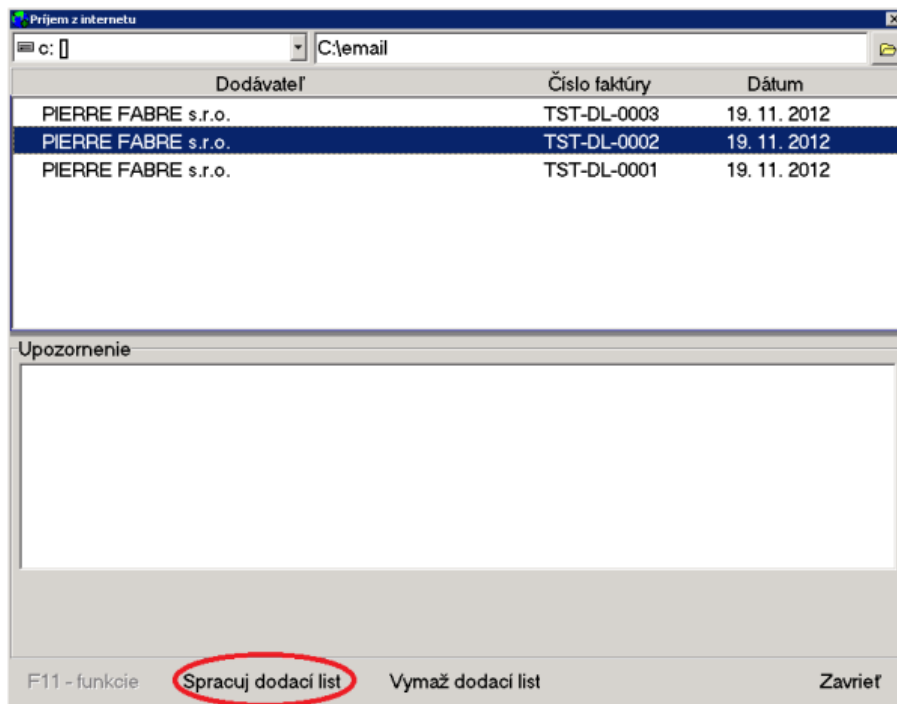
Príjem z internetu

c: []

C:\email

| Dodávateľ | Číslo faktúry | Dátum |
|---|---|---|
| PIERRE FABRE s.r.o. | TST-DL-0003 | 19. 11. 2012 |
| PIERRE FABRE s.r.o. | TST-DL-0002 | 19. 11. 2012 |
| PIERRE FABRE s.r.o. | TST-DL-0001 | 19. 11. 2012 |

Upozornenie

F11 - funkcie
Spracuj dodací list
Vymaž dodací list
Zavrieť